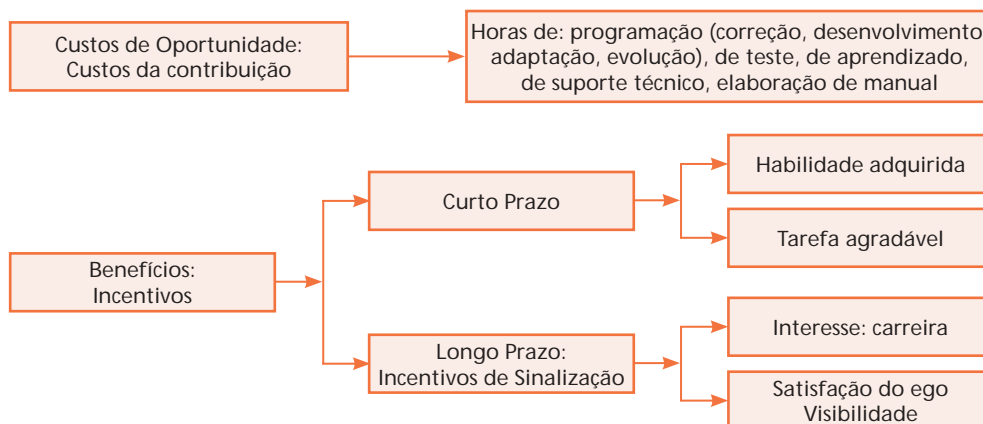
Custos de Oportunidade:
Custos da contribuição

Horas de: programação (correção, desenvolvimento adaptação, evolução), de teste, de aprendizado, de suporte técnico, elaboração de manual

Benefícios:
Incentivos

Curto Prazo

Habilidade adquirida

Tarefa agradável

Longo Prazo:
Incentivos de Sinalização

Interesse: carreira

Satisfação do ego
Visibilidade